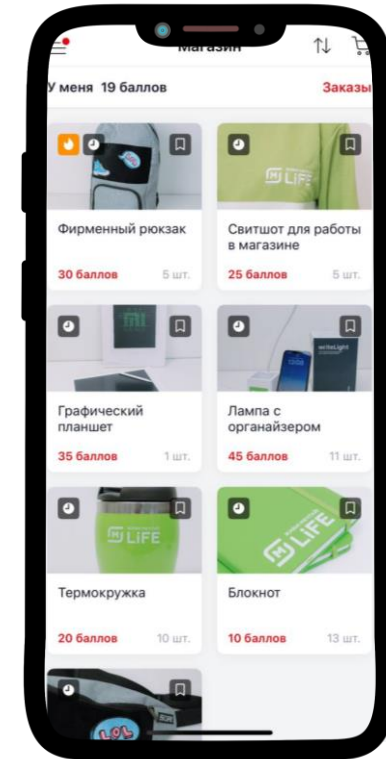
Магазин

У меня 19 баллов

Заказы

Фирменный рюкзак
30 баллов
5 шт.

Свитшот для работы в магазине
25 баллов
5 шт.

Графический планшет
35 баллов
1 шт.

Лампа с органайзером
45 баллов
11 шт.

Термокружка
20 баллов
10 шт.

Блокнот
10 баллов
13 шт.